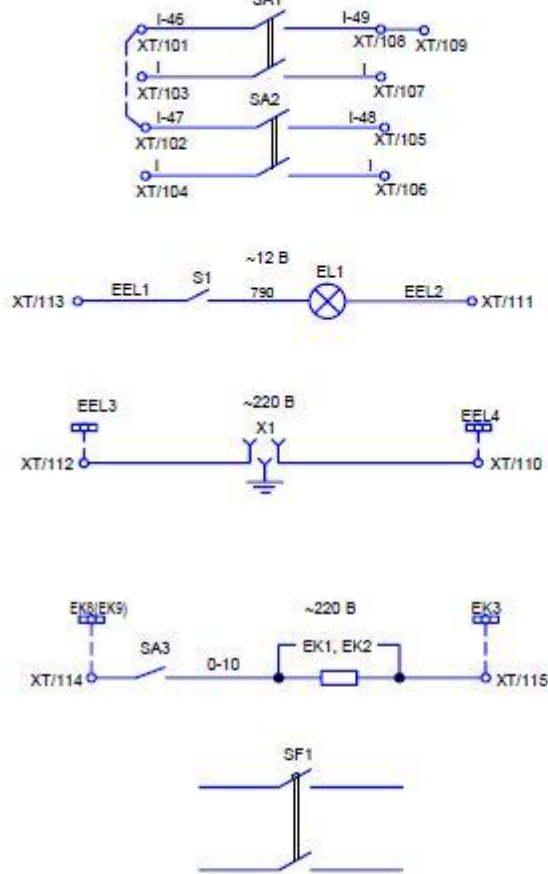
SA1
I-46
XT/101
I-49
XT/108
XT/109
I
XT/103
I
XT/107
SA2
I-47
XT/102
I-48
XT/105
I
XT/104
I
XT/106

~12 B
S1
EL1
XT/113
EEL1
790
EEL2
XT/111

EEL3
~220 B
X1
EEL4
XT/112
XT/110

EK8(EK9)
~220 B
EK3
SA3
0-10
EK1, EK2
XT/114
XT/115

SF1